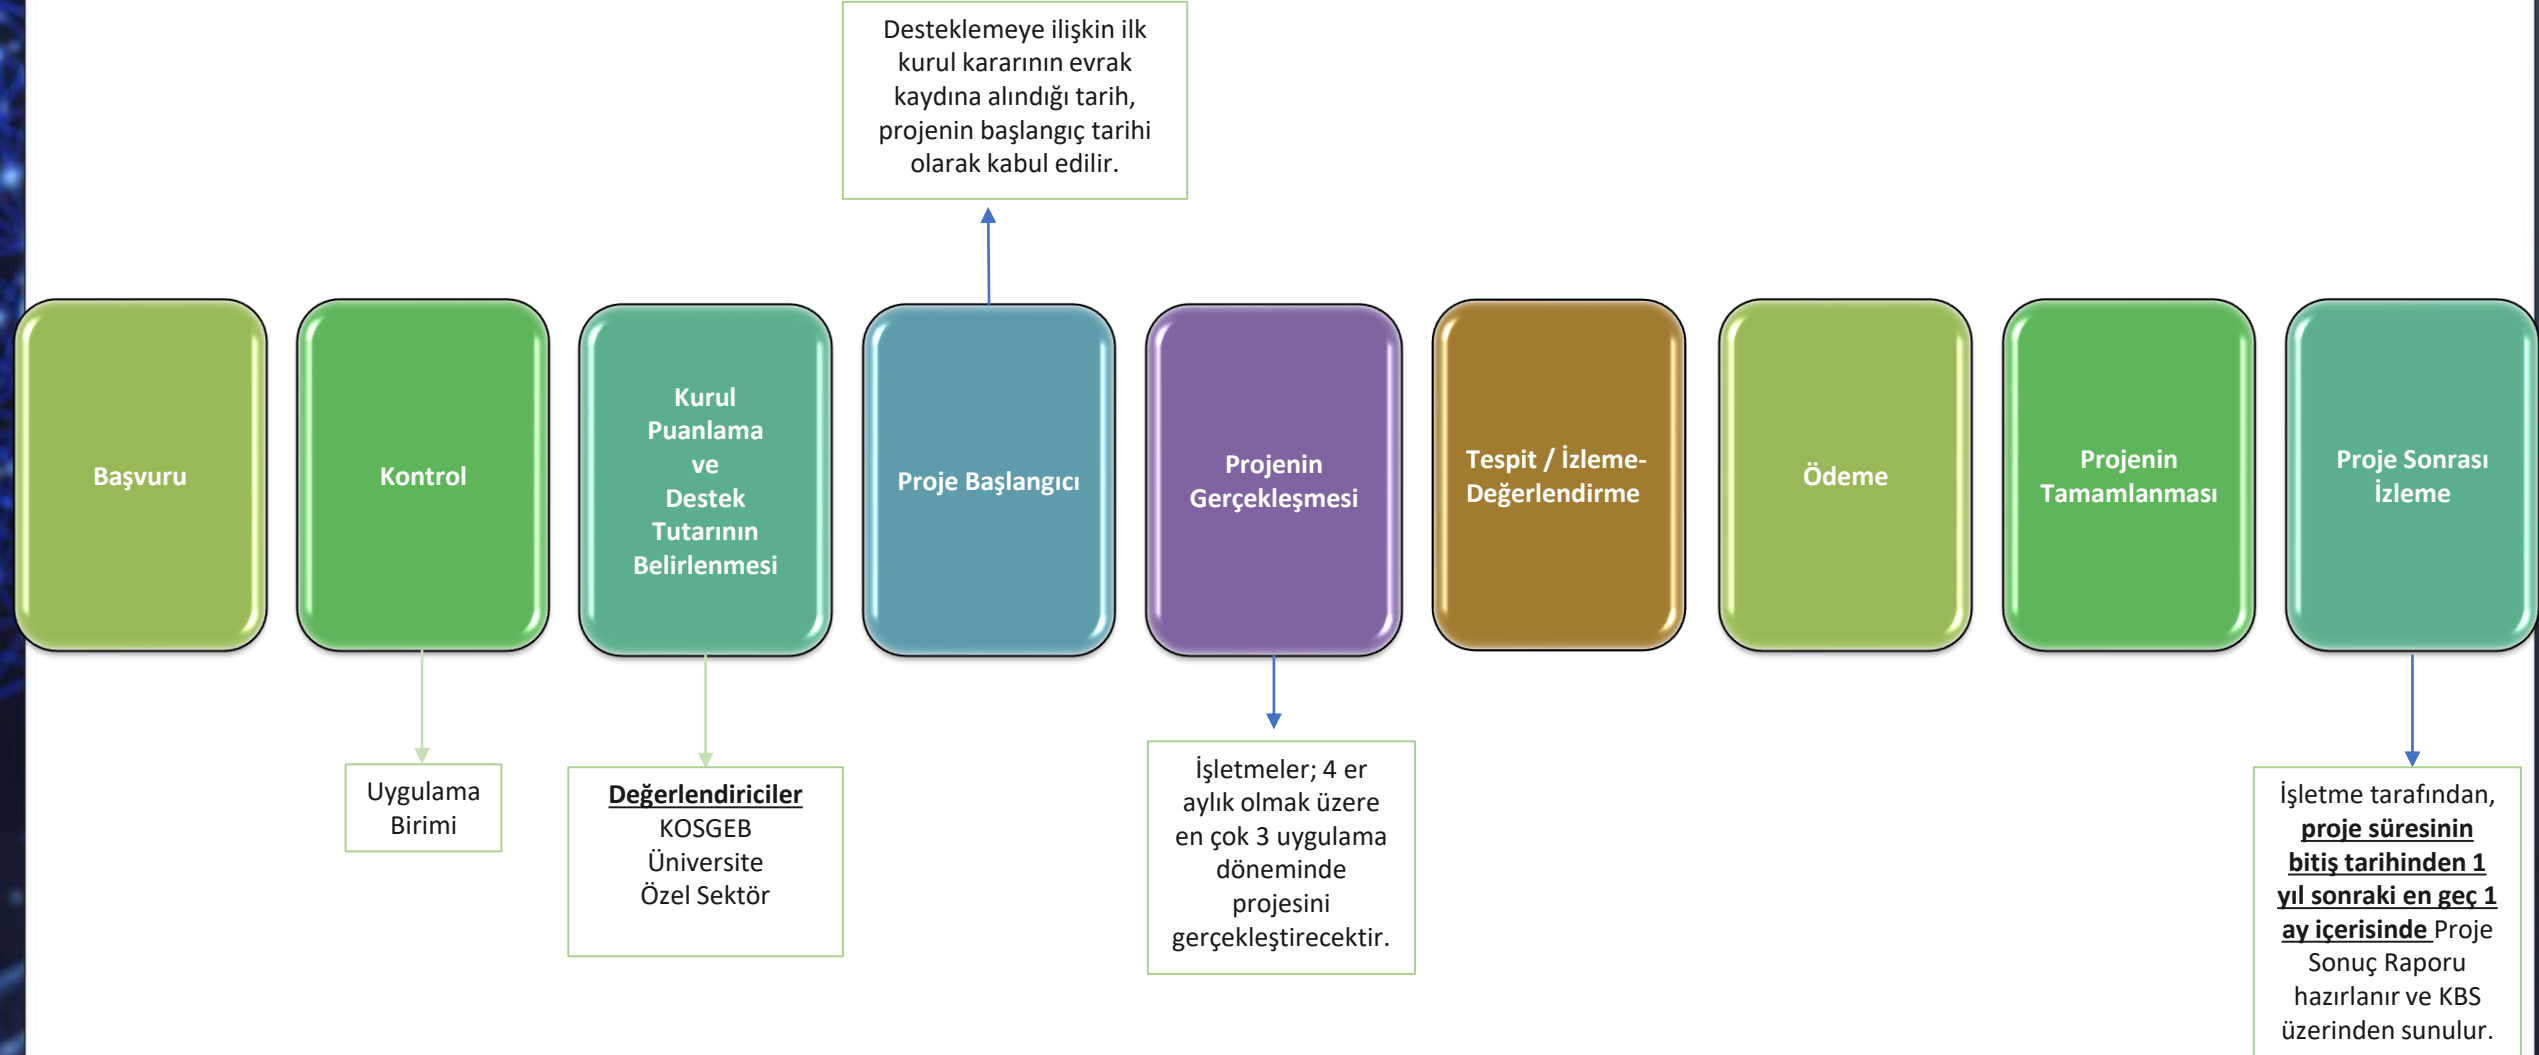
Desteklemeye ilişkin ilk kurul kararının evrak kaydına alındığı tarih, projenin başlangıç tarihi olarak kabul edilir.

Başvuru

Kontrol

Kurul Puanlama ve Destek Tutarının Belirlenmesi

Proje Başlangıcı

Projenin Gerçekleşmesi

Tespit / İzleme-Değerlendirme

Ödeme

Projenin Tamamlanması

Proje Sonrası İzleme

Uygulama Birimi

Değerlendiriciler
KOSGEB
Üniversite
Özel Sektör

İşletmeler; 4 er aylık olmak üzere en çok 3 uygulama döneminde projesini gerçekleştirecektir.

İşletme tarafından, proje süresinin bitiş tarihinden 1 yıl sonraki en geç 1 ay içerisinde Proje Sonuç Raporu hazırlanır ve KBS üzerinden sunulur.